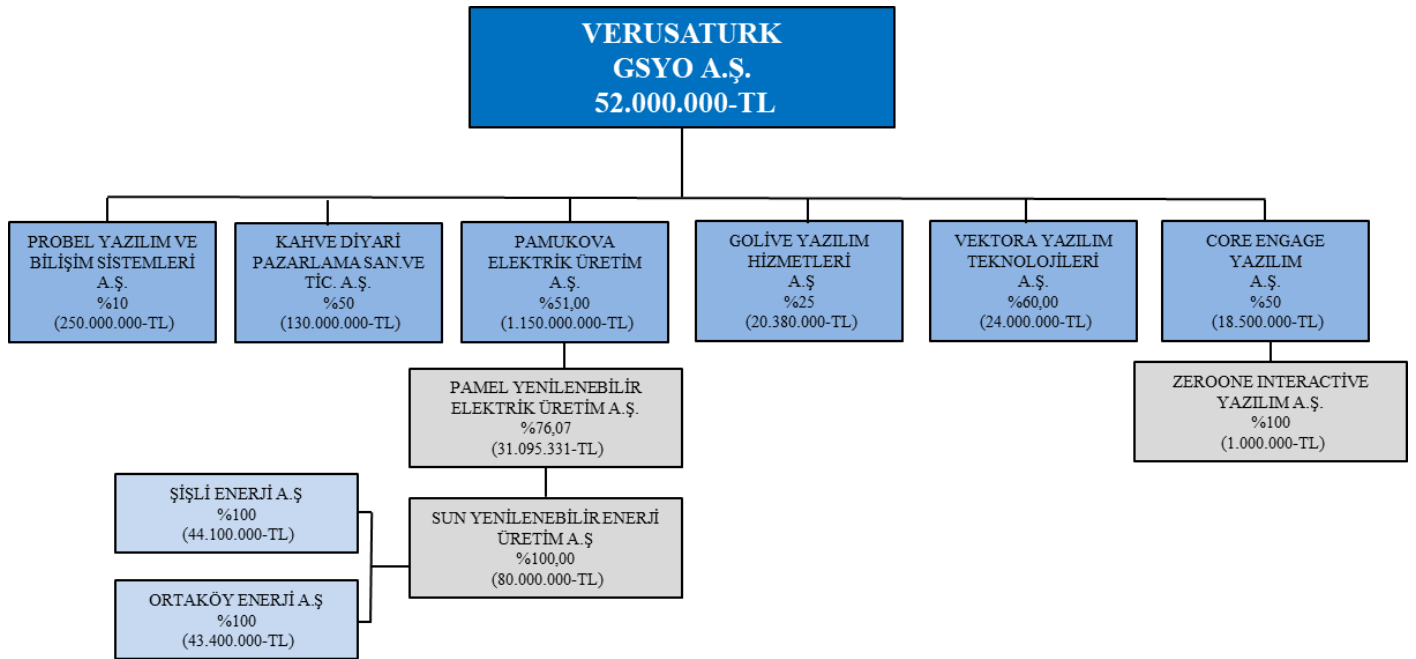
VERUSATURK
GSYO A.Ş.
52.000.000-TL

PROBEL YAZILIM VE BİLİŞİM SİSTEMLERİ A.Ş.
%10
(250.000.000-TL)

KAHVE DİYARI PAZARLAMA SAN.VE TİC. A.Ş.
%50
(130.000.000-TL)

PAMUKOVA ELEKTRİK ÜRETİM A.Ş.
%51,00
(1.150.000.000-TL)

GOLİVE YAZILIM HİZMETLERİ A.Ş
%25
(20.380.000-TL)

VEKTORA YAZILIM TEKNOLOJİLERİ A.Ş.
%60,00
(24.000.000-TL)

CORE ENGAGE YAZILIM A.Ş.
%50
(18.500.000-TL)

PAMEL YENİLENEBİLİR ELEKTRİK ÜRETİM A.Ş.
%76,07
(31.095.331-TL)

ZEROONE INTERACTİVE YAZILIM A.Ş.
%100
(1.000.000-TL)

ŞİŞLİ ENERJİ A.Ş
%100
(44.100.000-TL)

SUN YENİLENEBİLİR ENERJİ ÜRETİM A.Ş
%100,00
(80.000.000-TL)

ORTAKÖY ENERJİ A.Ş
%100
(43.400.000-TL)